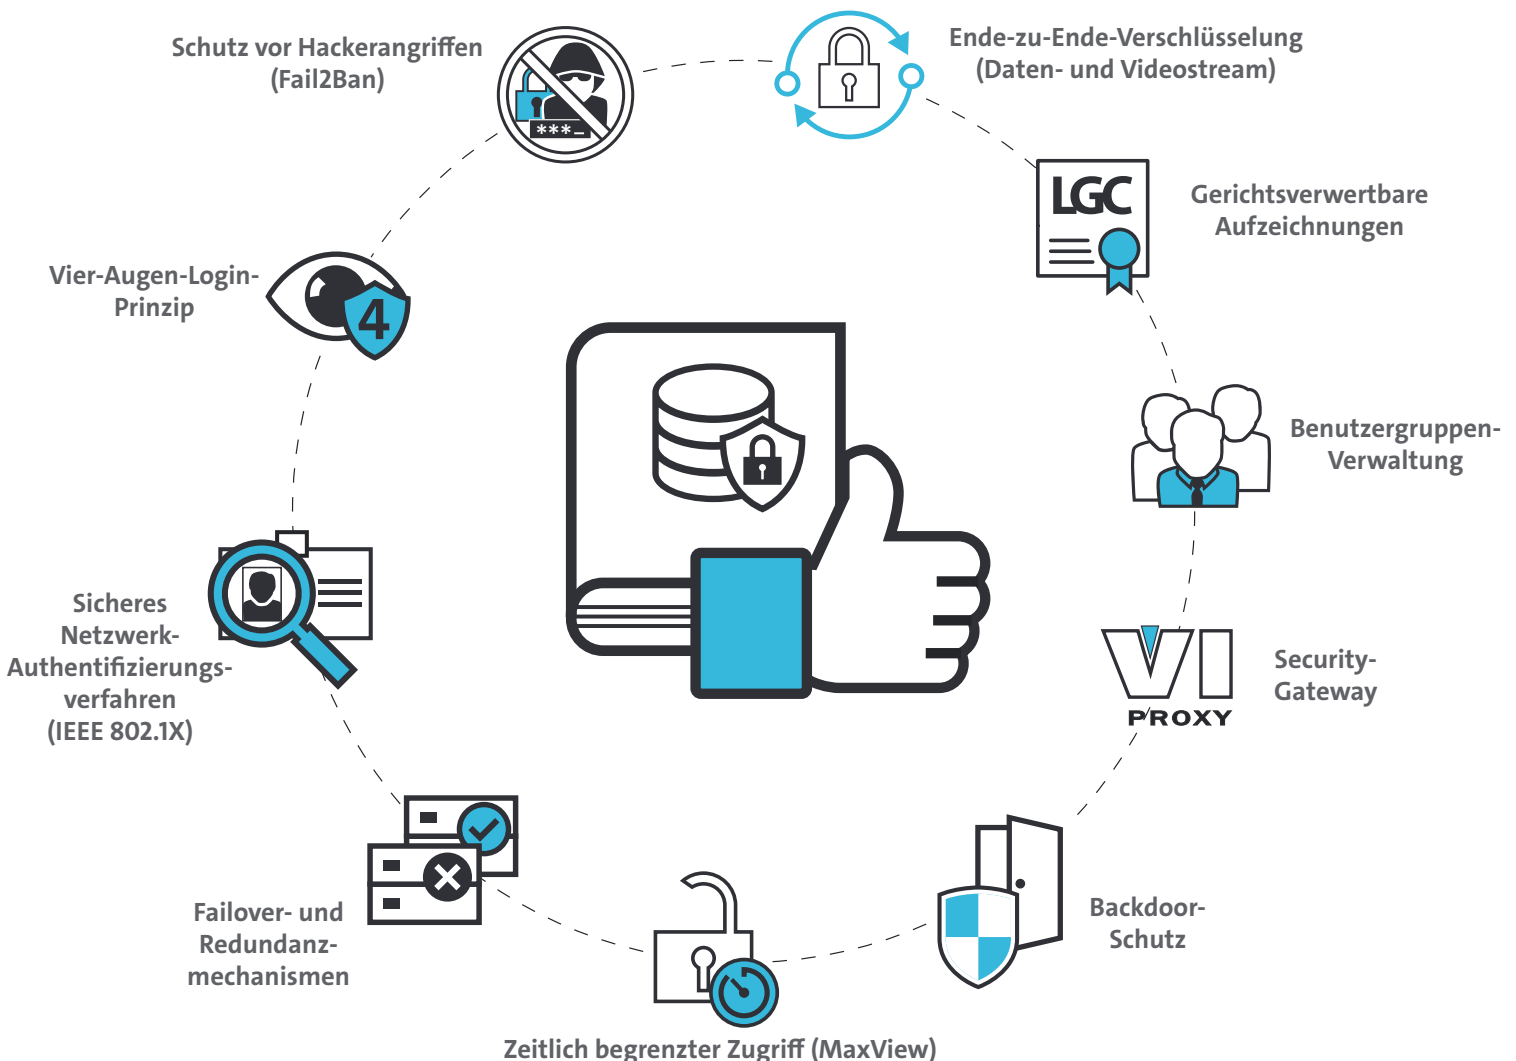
Schutz vor Hackerangriffen (Fail2Ban)

***_

Ende-zu-Ende-Verschlüsselung (Daten- und Videostream)

LGC

Gerichtsverwertbare Aufzeichnungen

Vier-Augen-Login-Prinzip

4

Benutzergruppen-Verwaltung

Sicheres Netzwerk-Authentifizierungsverfahren (IEEE 802.1X)

VI PROXY

Security-Gateway

Failover- und Redundanzmechanismen

Backdoor-Schutz

Zeitlich begrenzter Zugriff (MaxView)